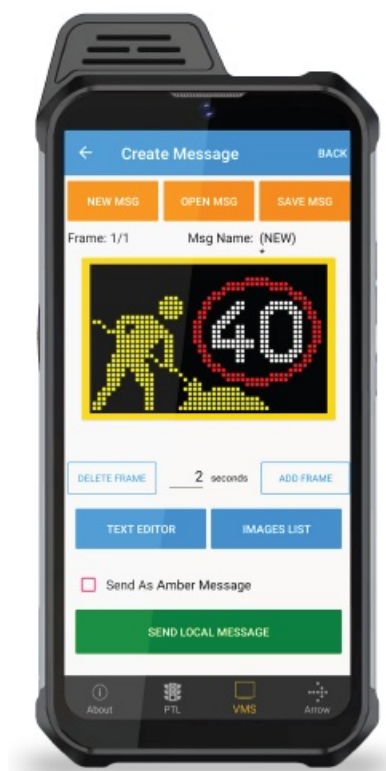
Create Message
BACK

NEW MSG
OPEN MSG
SAVE MSG

Frame: 1/1
Msg Name: (NEW)

40

DELETE FRAME
2 seconds
ADD FRAME

TEXT EDITOR
IMAGES LIST

Send As Amber Message

SEND LOCAL MESSAGE

About
PTL
VMS
Arrow